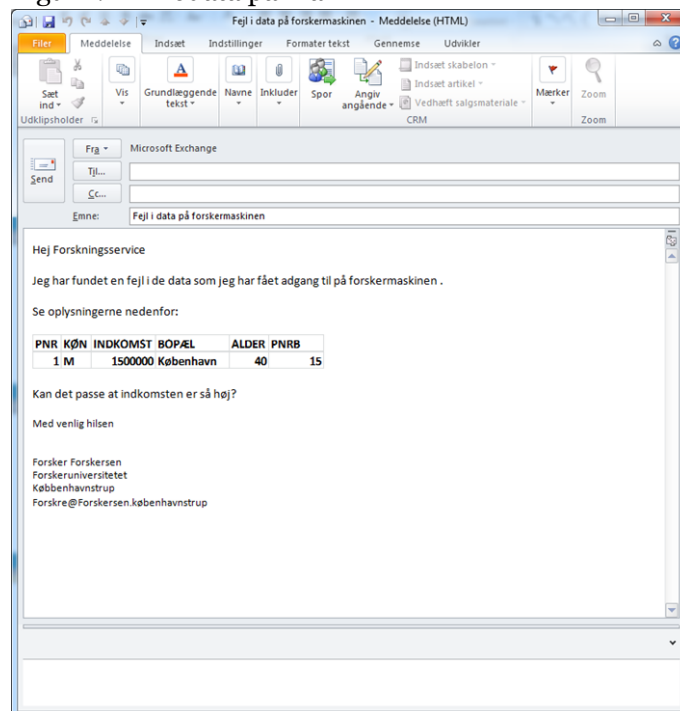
Fejl i data på forskermaskinen - Meddelelse (HTML)

Filer | Meddelelse | Indsæt | Indstillinger | Formater tekst | Gennemse | Udvikler

Sæt ind | Vis | Grundlæggende tekst | Navne | Inkluder | Spor | Angiv angående | Indsæt skabelon | Indsæt artikel | Vedhæft salgsmateriale | Mærker | Zoom

Udklipsholder | CRM | Zoom

Send | Fra | Microsoft Exchange
Til...
Cc...
Emne: Fejl i data på forskermaskinen

Hej Forskningsservice

Jeg har fundet en fejl i de data som jeg har fået adgang til på forskermaskinen .

Se oplysningerne nedenfor:

| PNR | KØN | INDKOMST | BOPÆL | ALDER | PNRB |
|---|---|---|---|---|---|
| 1 | M | 1500000 | København | 40 | 15 |

Kan det passe at indkomsten er så høj?

Med venlig hilsen

Forsker Forskersen
Forskeruniversitetet
Købbenhavnstrup
Forskre@Forskersen.københavnstrup